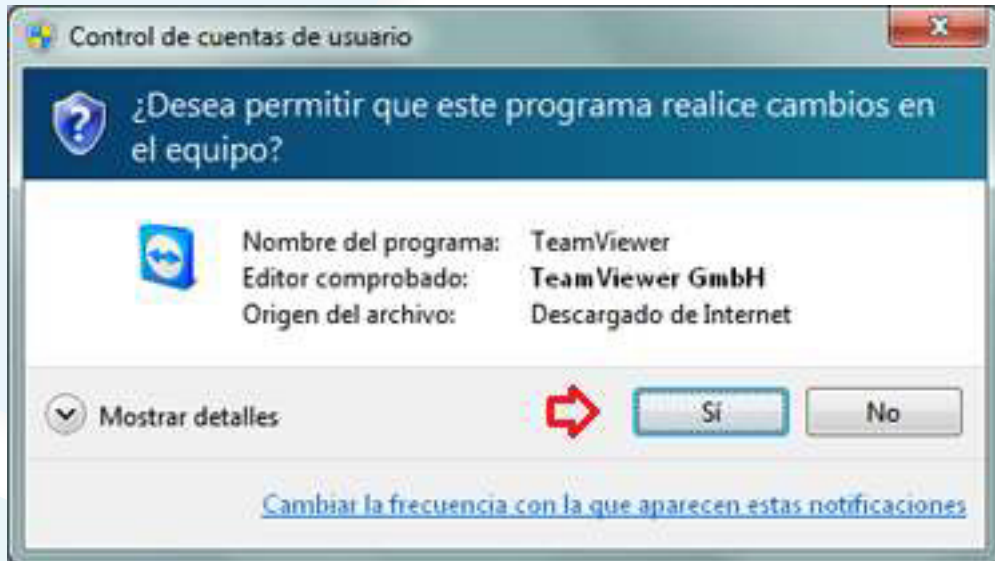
Control de cuentas de usuario

¿Desea permitir que este programa realice cambios en el equipo?

| | |
|---|---|
| Nombre del programa: | TeamViewer |
| Editor comprobado: | **TeamViewer GmbH** |
| Origen del archivo: | Descargado de Internet |

Mostrar detalles

Sí

No

Cambiar la frecuencia con la que aparecen estas notificaciones